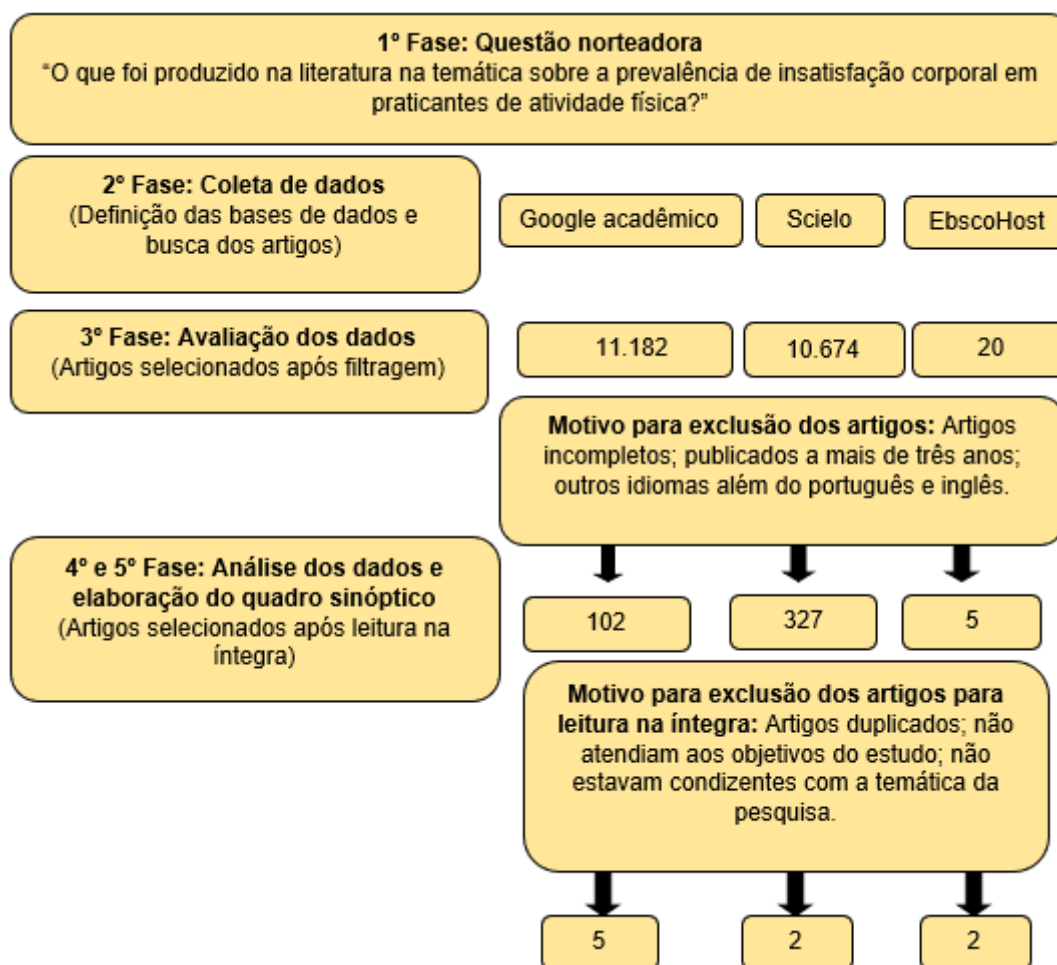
1° Fase: Questão norteadora
"O que foi produzido na literatura na temática sobre a prevalência de insatisfação corporal em praticantes de atividade física?"

2° Fase: Coleta de dados
(Definição das bases de dados e busca dos artigos)

Google acadêmico

Scielo

EbscoHost

3° Fase: Avaliação dos dados
(Artigos selecionados após filtragem)

11.182

10.674

20

Motivo para exclusão dos artigos: Artigos incompletos; publicados a mais de três anos; outros idiomas além do português e inglês.

4° e 5° Fase: Análise dos dados e elaboração do quadro sinóptico
(Artigos selecionados após leitura na íntegra)

102

327

5

Motivo para exclusão dos artigos para leitura na íntegra: Artigos duplicados; não atendiam aos objetivos do estudo; não estavam condizentes com a temática da pesquisa.

5

2

2